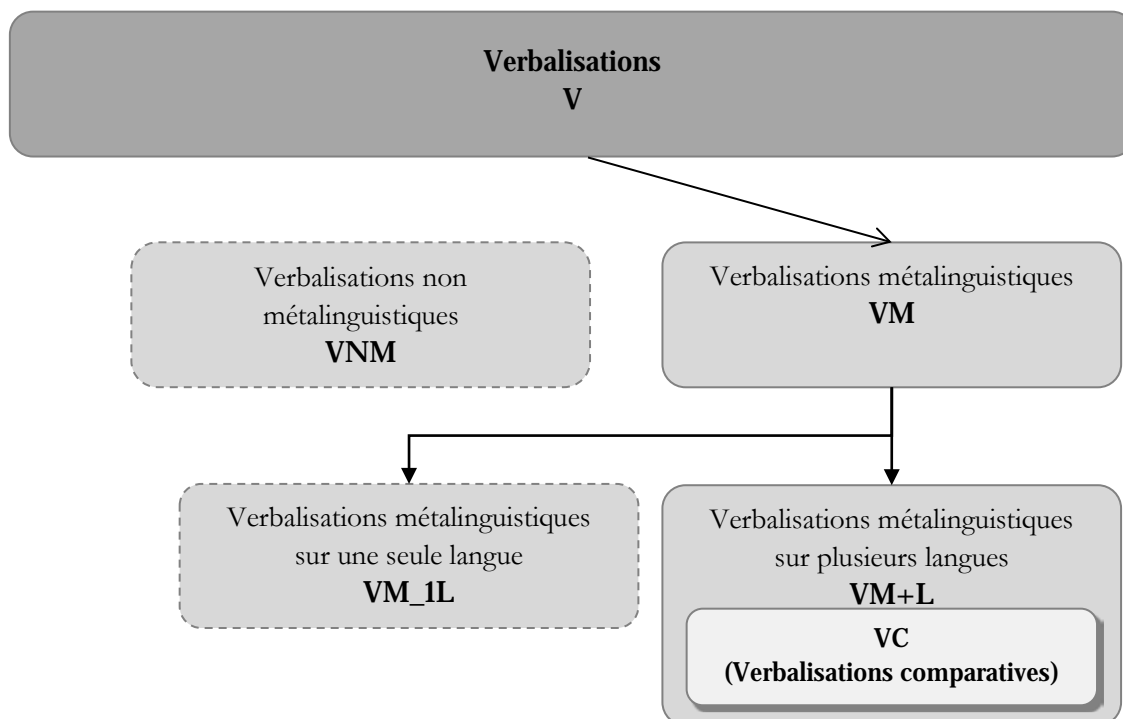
Verbalisations
V

Verbalisations non métalinguistiques
VNM

Verbalisations métalinguistiques
VM

Verbalisations métalinguistiques sur une seule langue
VM_1L

Verbalisations métalinguistiques sur plusieurs langues
VM+L

VC
(Verbalisations comparatives)